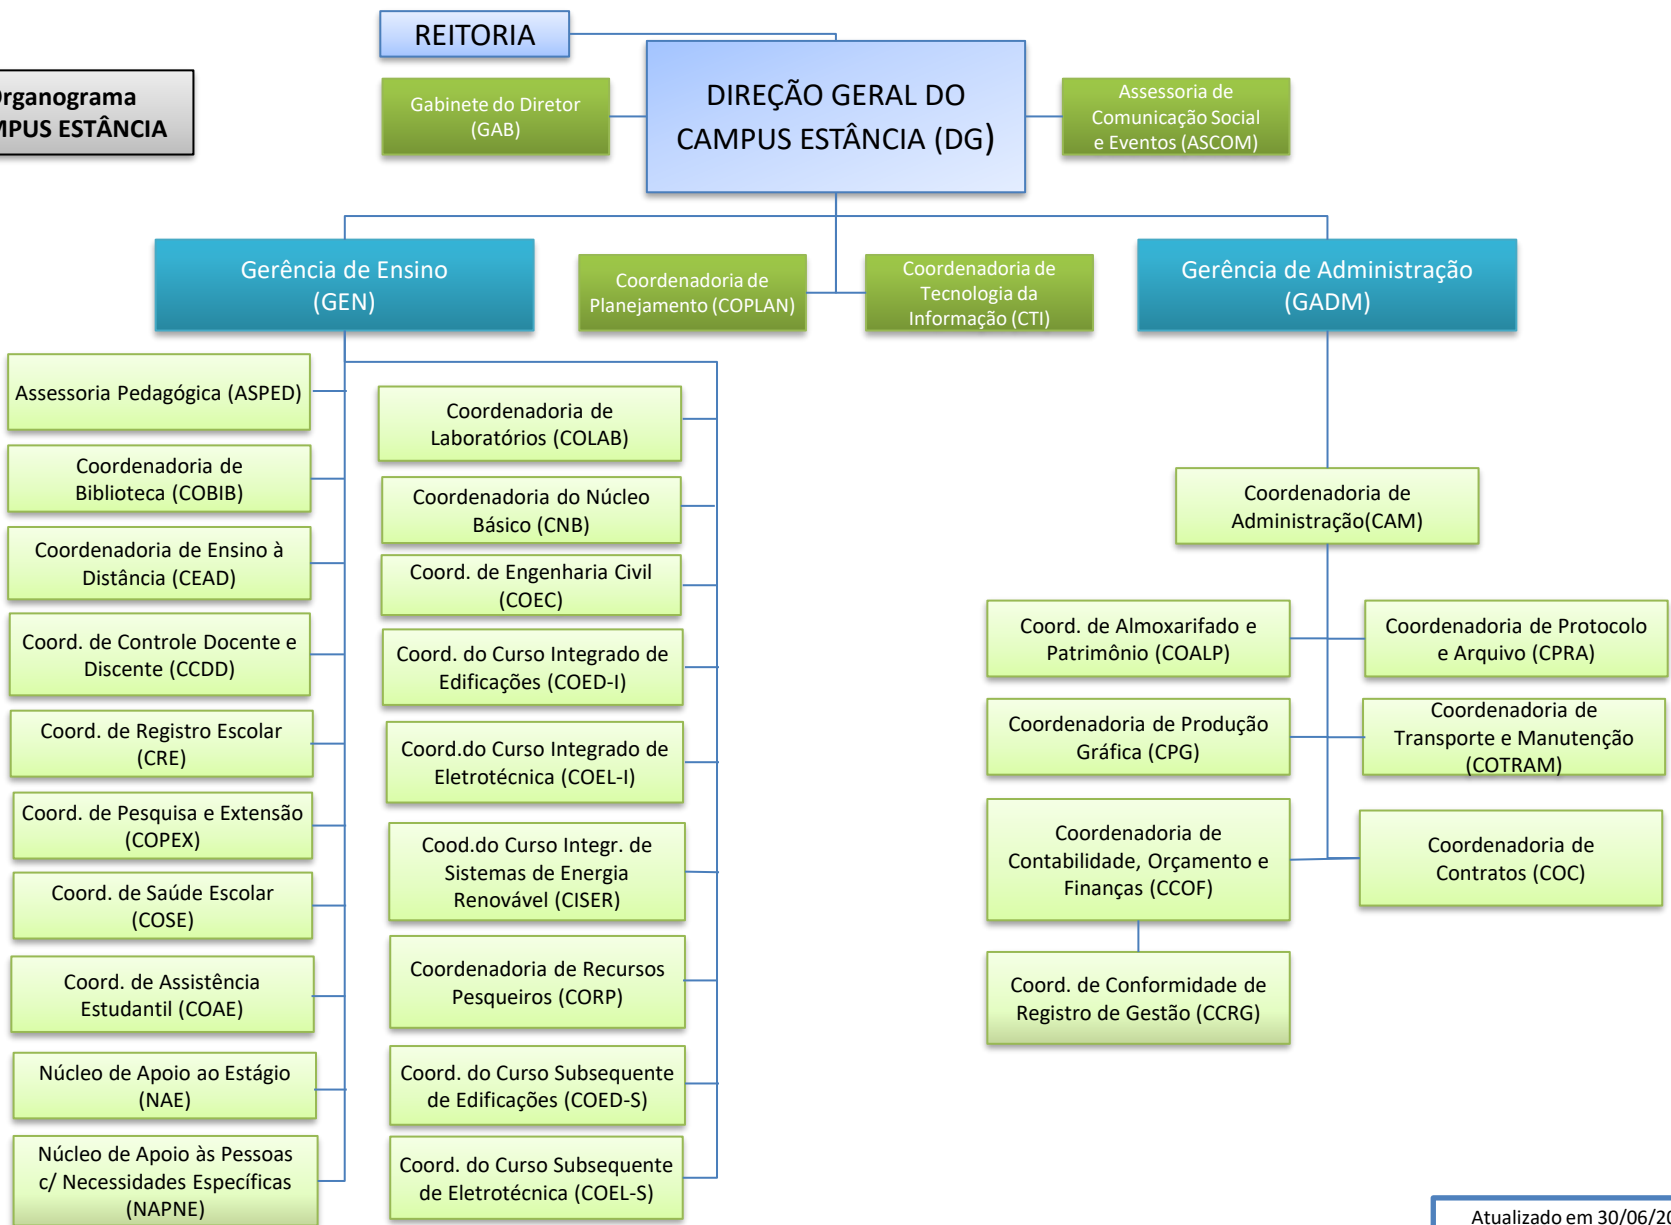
rganograma
MPUS ESTÂNCIA

REITORIA

Gabinete do Diretor (GAB)

DIREÇÃO GERAL DO CAMPUS ESTÂNCIA (DG)

Assessoria de Comunicação Social e Eventos (ASCOM)

Gerência de Ensino (GEN)

Coordenadoria de Planejamento (COPLAN)

Coordenadoria de Tecnologia da Informação (CTI)

Gerência de Administração (GADM)

Assessoria Pedagógica (ASPED)

Coordenadoria de Biblioteca (COBIB)

Coordenadoria de Ensino à Distância (CEAD)

Coord. de Controle Docente e Discente (CCDD)

Coord. de Registro Escolar (CRE)

Coord. de Pesquisa e Extensão (COPEX)

Coord. de Saúde Escolar (COSE)

Coord. de Assistência Estudantil (COAE)

Núcleo de Apoio ao Estágio (NAE)

Núcleo de Apoio às Pessoas c/ Necessidades Específicas (NAPNE)

Coordenadoria de Laboratórios (COLAB)

Coordenadoria do Núcleo Básico (CNB)

Coord. de Engenharia Civil (COEC)

Coord. do Curso Integrado de Edificações (COED-I)

Coord.do Curso Integrado de Eletrotécnica (COEL-I)

Cood.do Curso Integr. de Sistemas de Energia Renovável (CISER)

Coordenadoria de Recursos Pesqueiros (CORP)

Coord. do Curso Subsequente de Edificações (COED-S)

Coord. do Curso Subsequente de Eletrotécnica (COEL-S)

Coordenadoria de Administração(CAM)

Coord. de Almoxarifado e Patrimônio (COALP)

Coordenadoria de Protocolo e Arquivo (CPRA)

Coordenadoria de Produção Gráfica (CPG)

Coordenadoria de Transporte e Manutenção (COTRAM)

Coordenadoria de Contabilidade, Orçamento e Finanças (CCOF)

Coordenadoria de Contratos (COC)

Coord. de Conformidade de Registro de Gestão (CCRG)

Atualizado em 30/06/2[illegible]